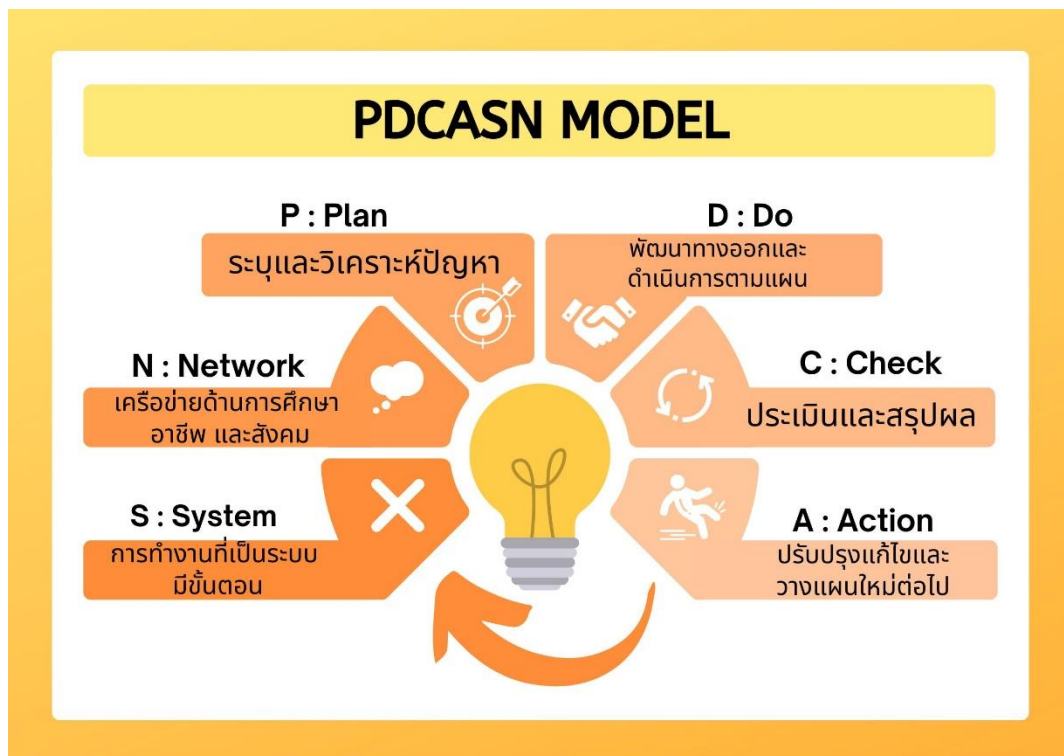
PDCASN MODEL

P : Plan
ระบุและวิเคราะห์ปัญหา

D : Do
พัฒนาทางออกและดำเนินการตามแผน

N : Network
เครือข่ายด้านการศึกษา อาชีพ และสังคม

C : Check
ประเมินและสรุปผล

S : System
การทำงานที่เป็นระบบมีขั้นตอน

A : Action
ปรับปรุงแก้ไขและวางแผนใหม่ต่อไป